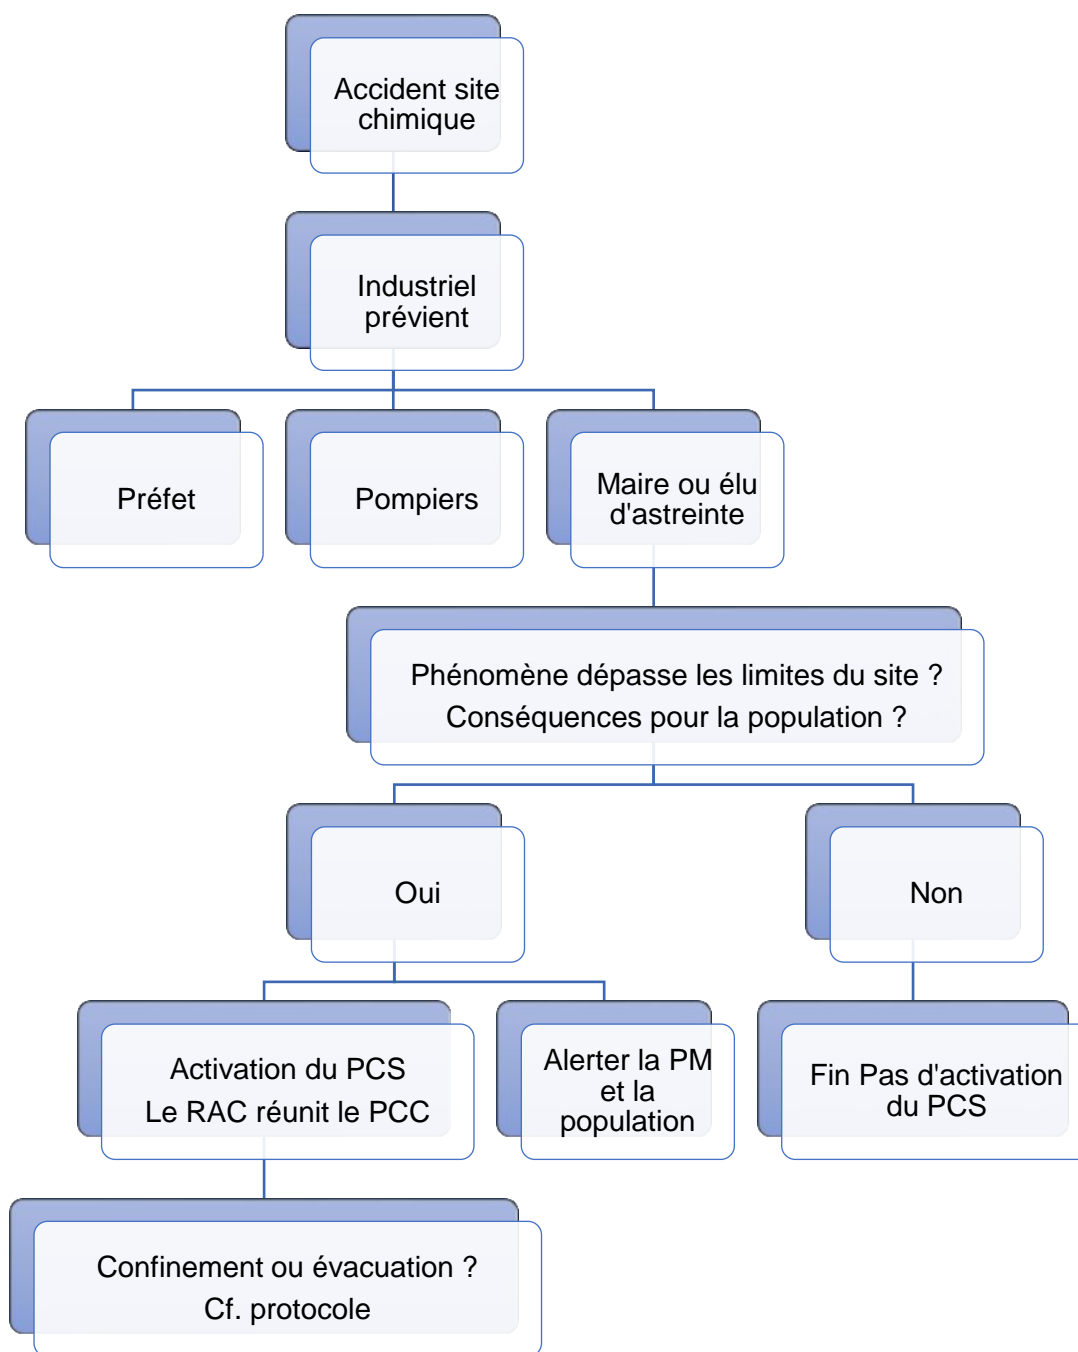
Accident site chimique

Industriel prévient

Préfet

Pompiers

Maire ou élu d'astreinte

Phénomène dépasse les limites du site ?
Conséquences pour la population ?

Oui

Non

Activation du PCS
Le RAC réunit le PCC

Alerter la PM et la population

Fin Pas d'activation du PCS

Confinement ou évacuation ?
Cf. protocole